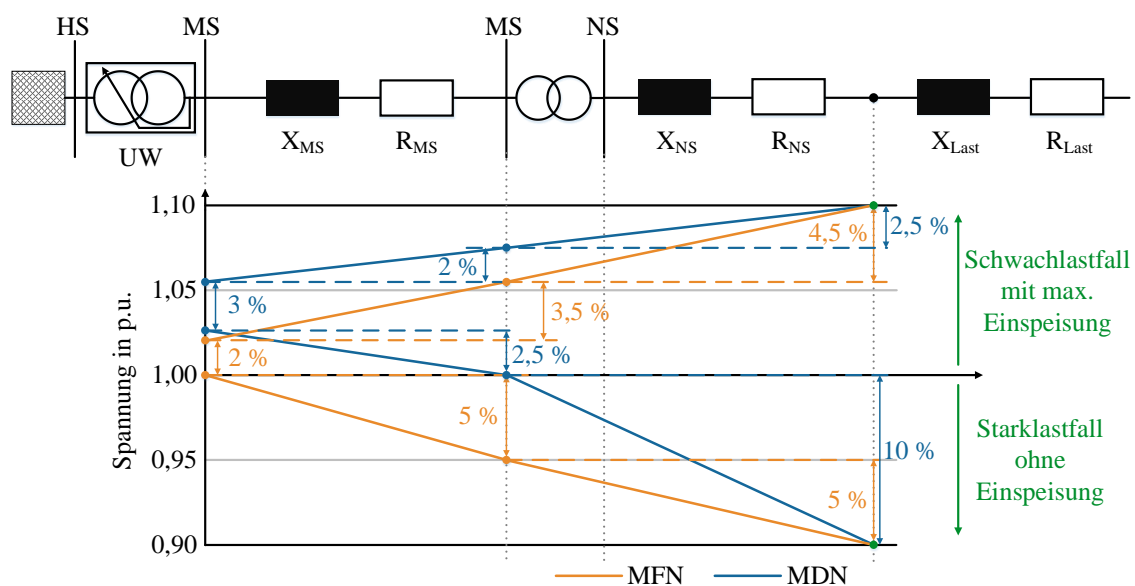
HS MS MS NS

UW $X_{MS}$ $R_{MS}$ $X_{NS}$ $R_{NS}$ $X_{Last}$ $R_{Last}$

Spannung in p.u.

1,10
1,05
1,00
0,95
0,90

4,5 %
2,5 %
2 %
3 %
3,5 %
2 %
2,5 %
5 %
10 %
5 %

Schwachlastfall mit max. Einspeisung

Starklastfall ohne Einspeisung

MFN MDN